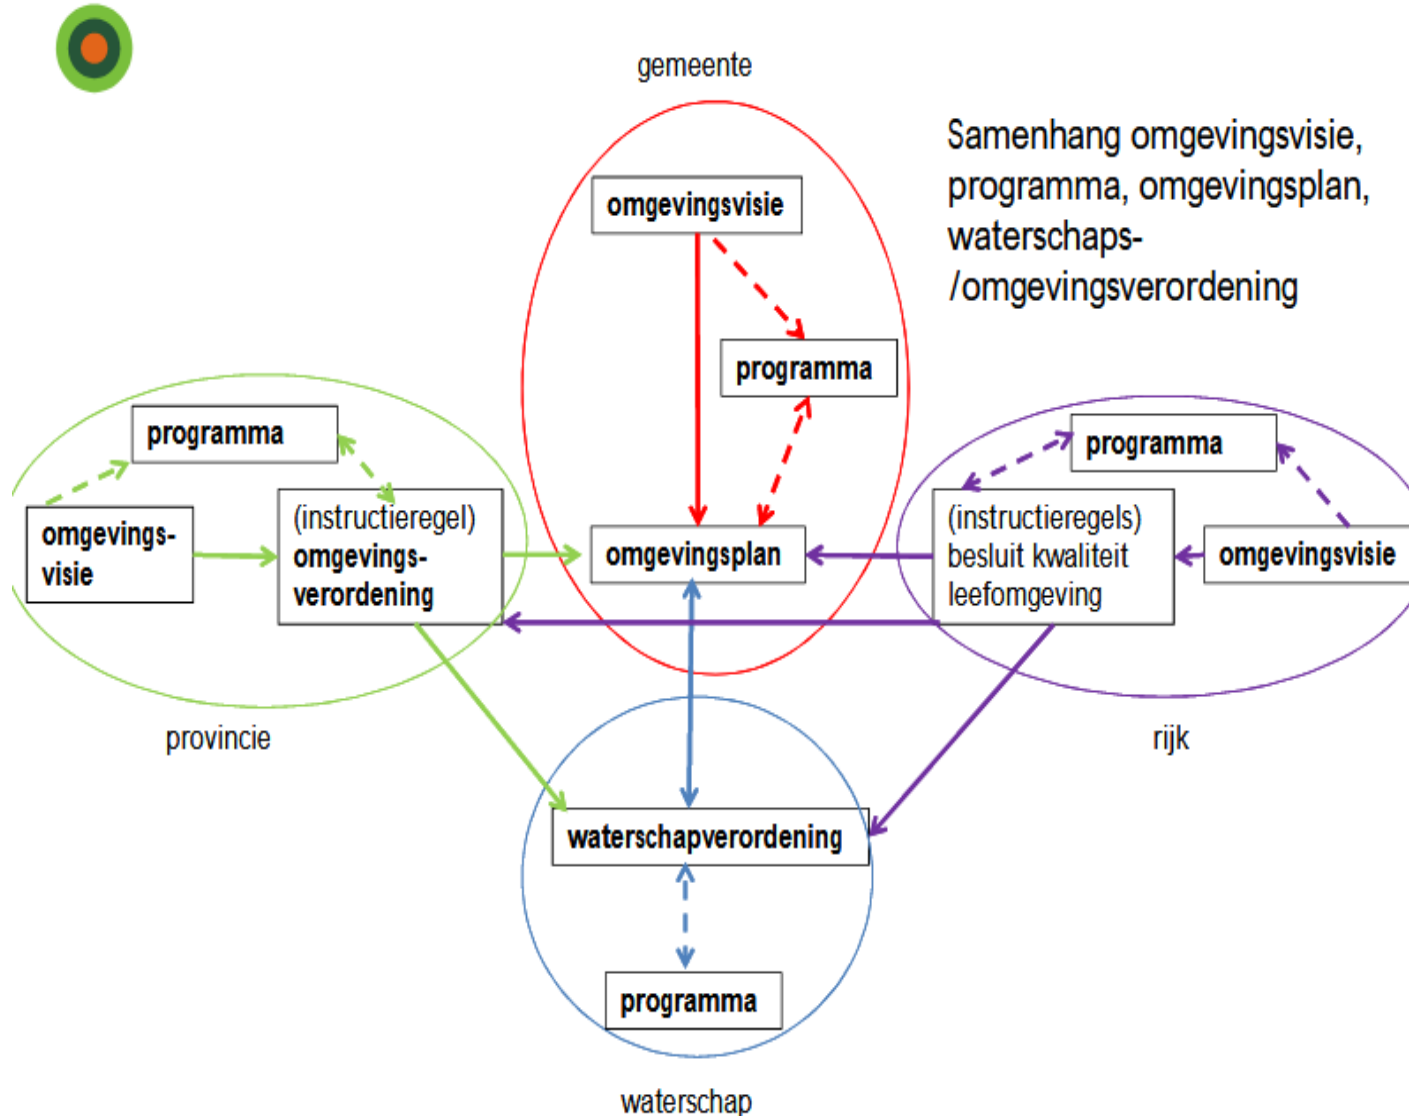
gemeente

Samenhang omgevingsvisie, programma, omgevingsplan, waterschaps- /omgevingsverordening

omgevingsvisie

programma

programma

omgevingsvisie

(instructieregel) omgevingsverordening

omgevingsplan

programma

(instructieregels) besluit kwaliteit leefomgeving

omgevingsvisie

provincie

rijk

waterschapverordening

programma

waterschap